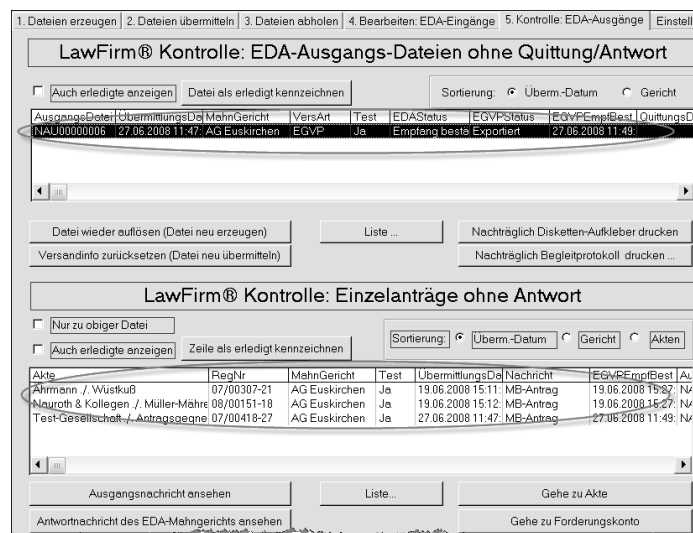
1. Dateien erzeugen | 2. Dateien übermitteln | 3. Dateien abholen | 4. Bearbeiten: EDA-Eingänge | 5. Kontrolle: EDA-Ausgänge | Einstell

LawFirm® Kontrolle: EDA-Ausgangs-Dateien ohne Quittung/Antwort

Auch erledigte anzeigen | Datei als erledigt kennzeichnen | Sortierung: Überm.-Datum | Gericht

| AusgangsDatei | ÜbermittlungsDa | MahnGericht | VersArt | Test | EDAStatus | EGVPStatus | EGVPEmpfBest | QuittungsD |
|---|---|---|---|---|---|---|---|---|
| NAU00000006 | 27.06.2008 11:47: | AG Euskirchen | EGVP | Ja | Empfang beste | Exportiert | 27.06.2008 11:49: | |

Datei wieder auflösen (Datei neu erzeugen) | Liste ... | Nachträglich Disketten-Aufkleber drucken ...
Versandinfo zurücksetzen (Datei neu übermitteln) | Nachträglich Begleitprotokoll drucken ...

LawFirm® Kontrolle: Einzelanträge ohne Antwort

Nur zu obiger Datei
Auch erledigte anzeigen | Zeile als erledigt kennzeichnen | Sortierung: Überm.-Datum | Gericht | Akten

| Akte | RegNr | MahnGericht | Test | ÜbermittlungsDa | Nachricht | EGVPEmpfBest | Au |
|---|---|---|---|---|---|---|---|
| Ahrmann ./. Wüstkuß | 07/00307-21 | AG Euskirchen | Ja | 19.06.2008 15:11: | MB-Antrag | 19.06.2008 15:27: | N/ |
| Nauroth & Kollegen ./. Müller-Mähre | 08/00151-18 | AG Euskirchen | Ja | 19.06.2008 15:12: | MB-Antrag | 19.06.2008 15:27: | N/ |
| Test-Gesellschaft ./. Antragsgegne | 07/00418-27 | AG Euskirchen | Ja | 27.06.2008 11:47: | MB-Antrag | 27.06.2008 11:49: | N/ |

Ausgangsnachricht ansehen | Liste... | Gehe zu Akte
Antwortnachricht des EDA-Mahngerichts ansehen | Gehe zu Forderungskonto